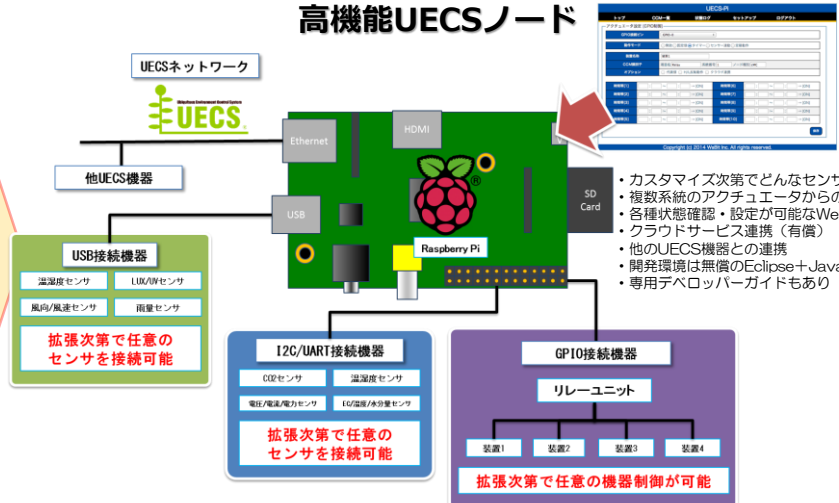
高機能UECSノード

UECS-Pi
トップ　CCM一覧　計測ログ　セットアップ　ログアウト
Copyright (c) 2014 WaBit Inc. All rights reserved.

UECSネットワーク

UECS

他UECS機器

Ethernet

HDMI

USB

SD Card

Raspberry Pi

・カスタマイズ次第でどんなセンサ
・複数系統のアクチュエータからの
・各種状態確認・設定が可能なWe
・クラウドサービス連携（有償）
・他のUECS機器との連携
・開発環境は無償のEclipse＋Java
・専用デベロッパーガイドもあり

USB接続機器
温湿度センサ　LUX/UVセンサ
風向/風速センサ　雨量センサ
拡張次第で任意のセンサを接続可能

I2C/UART接続機器
CO2センサ　温湿度センサ
電圧/電流/電力センサ　EC/温度/水分量センサ
拡張次第で任意のセンサを接続可能

GPIO接続機器
リレーユニット
装置1　装置2　装置3　装置4
拡張次第で任意の機器制御が可能